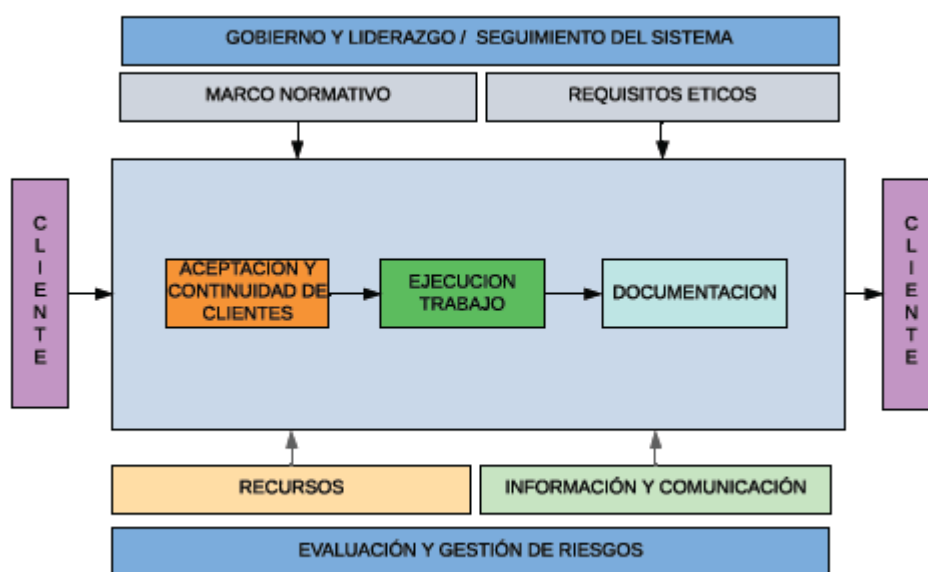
GOBIERNO Y LIDERAZGO / SEGUIMIENTO DEL SISTEMA

MARCO NORMATIVO

REQUISITOS ETICOS

C L I E N T E

ACEPTACION Y CONTINUIDAD DE CLIENTES

EJECUCION TRABAJO

DOCUMENTACION

C L I E N T E

RECURSOS

INFORMACIÓN Y COMUNICACIÓN

EVALUACIÓN Y GESTIÓN DE RIESGOS